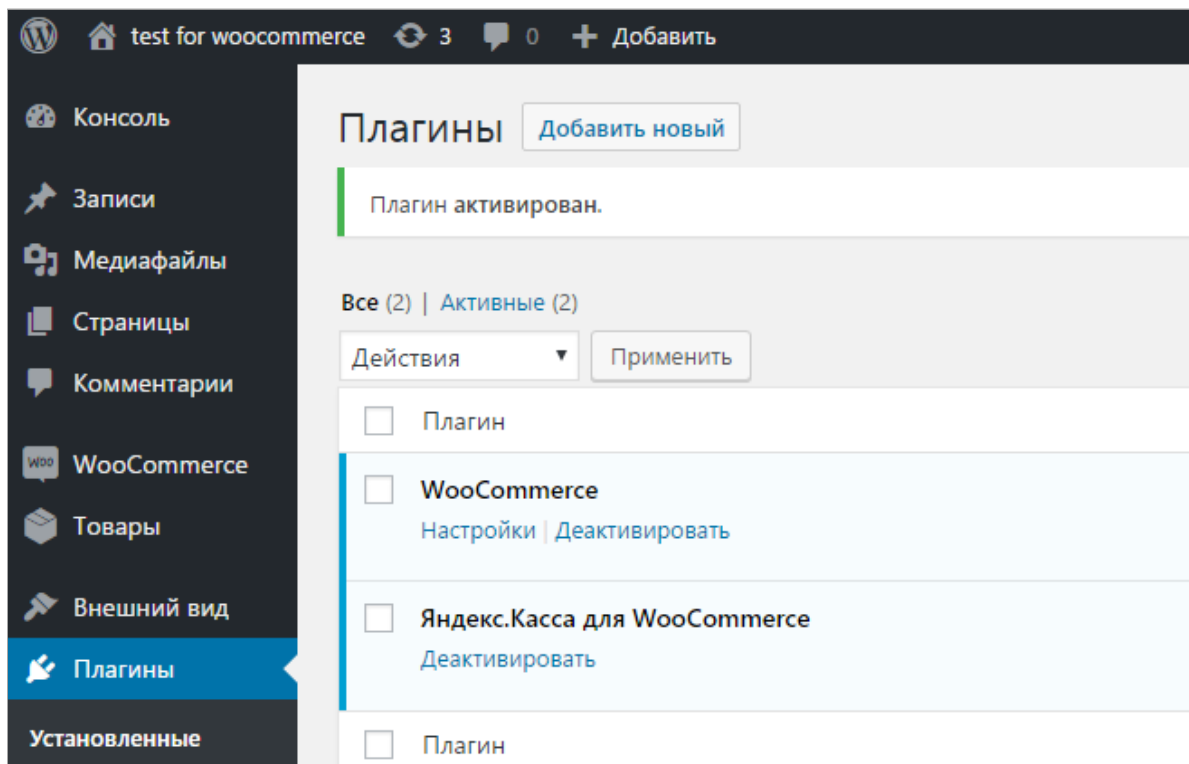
test for woocommerce 3 0 + Добавить

Консоль

Записи

Медиафайлы

Страницы

Комментарии

WooCommerce

Товары

Внешний вид

Плагины

Установленные

Плагины Добавить новый

Плагин активирован.

Все (2) | Активные (2)

Действия ▾ Применить

Плагин

WooCommerce
Настройки | Деактивировать

Яндекс.Касса для WooCommerce
Деактивировать

Плагин